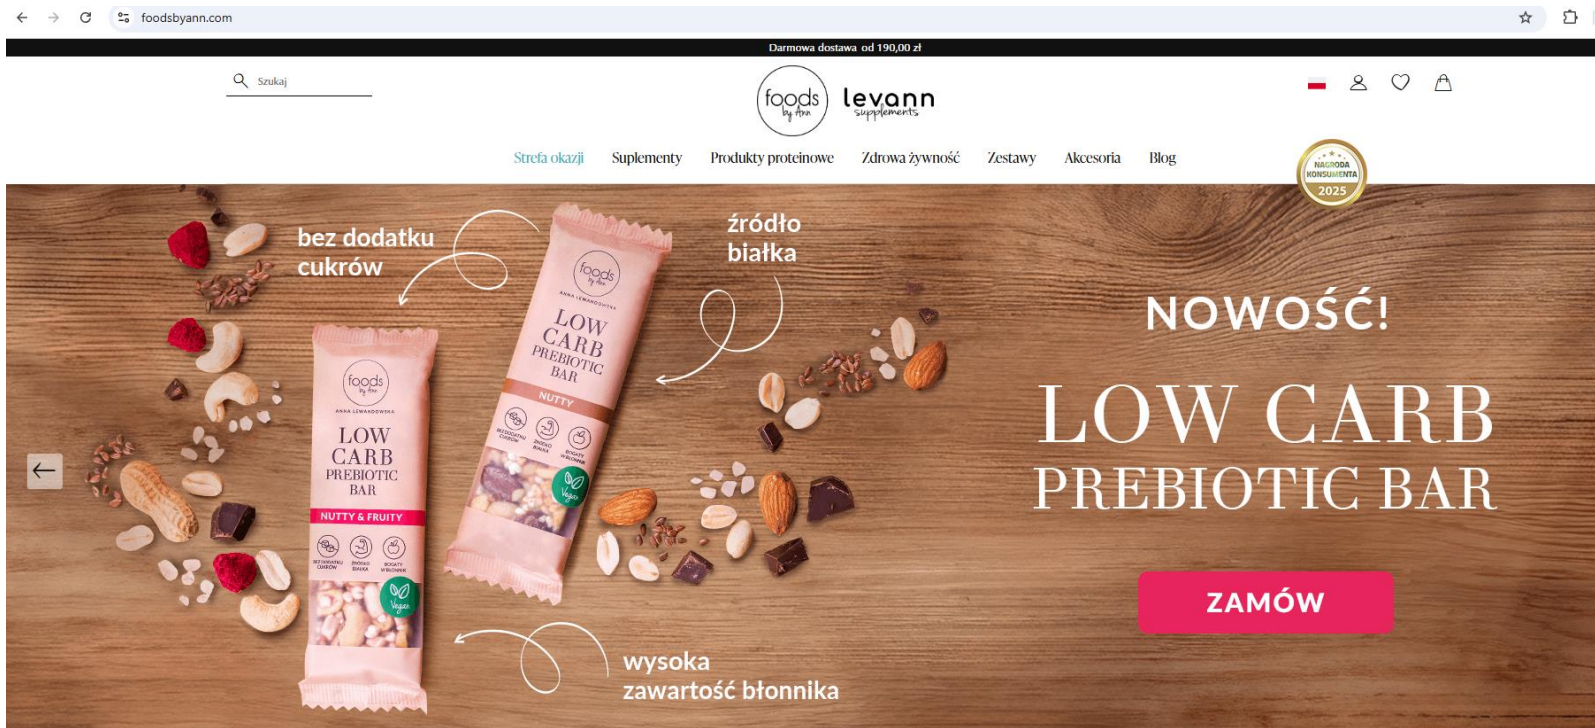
foodsbyann.com

Darmowa dostawa od 190,00 zł

Szukaj

foods by Ann levann supplements

Strefa okazji Suplementy Produkty proteinowe Zdrowa żywność Zestawy Akcesoria Blog

NAGRODA KONSUMENTA 2025

bez dodatku cukrów

źródło białka

foods by Ann
ANNA LEWANDOWSKA
LOW CARB PREBIOTIC BAR
NUTTY & FRUITY
BEZ DODATKU CUKRÓW ŹRÓDŁO BIAŁKA BOGATY W BŁONNIK
Vegan

foods by Ann
ANNA LEWANDOWSKA
LOW CARB PREBIOTIC BAR
NUTTY
BEZ DODATKU CUKRÓW ŹRÓDŁO BIAŁKA BOGATY W BŁONNIK
Vegan

NOWOŚĆ!

LOW CARB PREBIOTIC BAR

ZAMÓW

wysoka zawartość błonnika